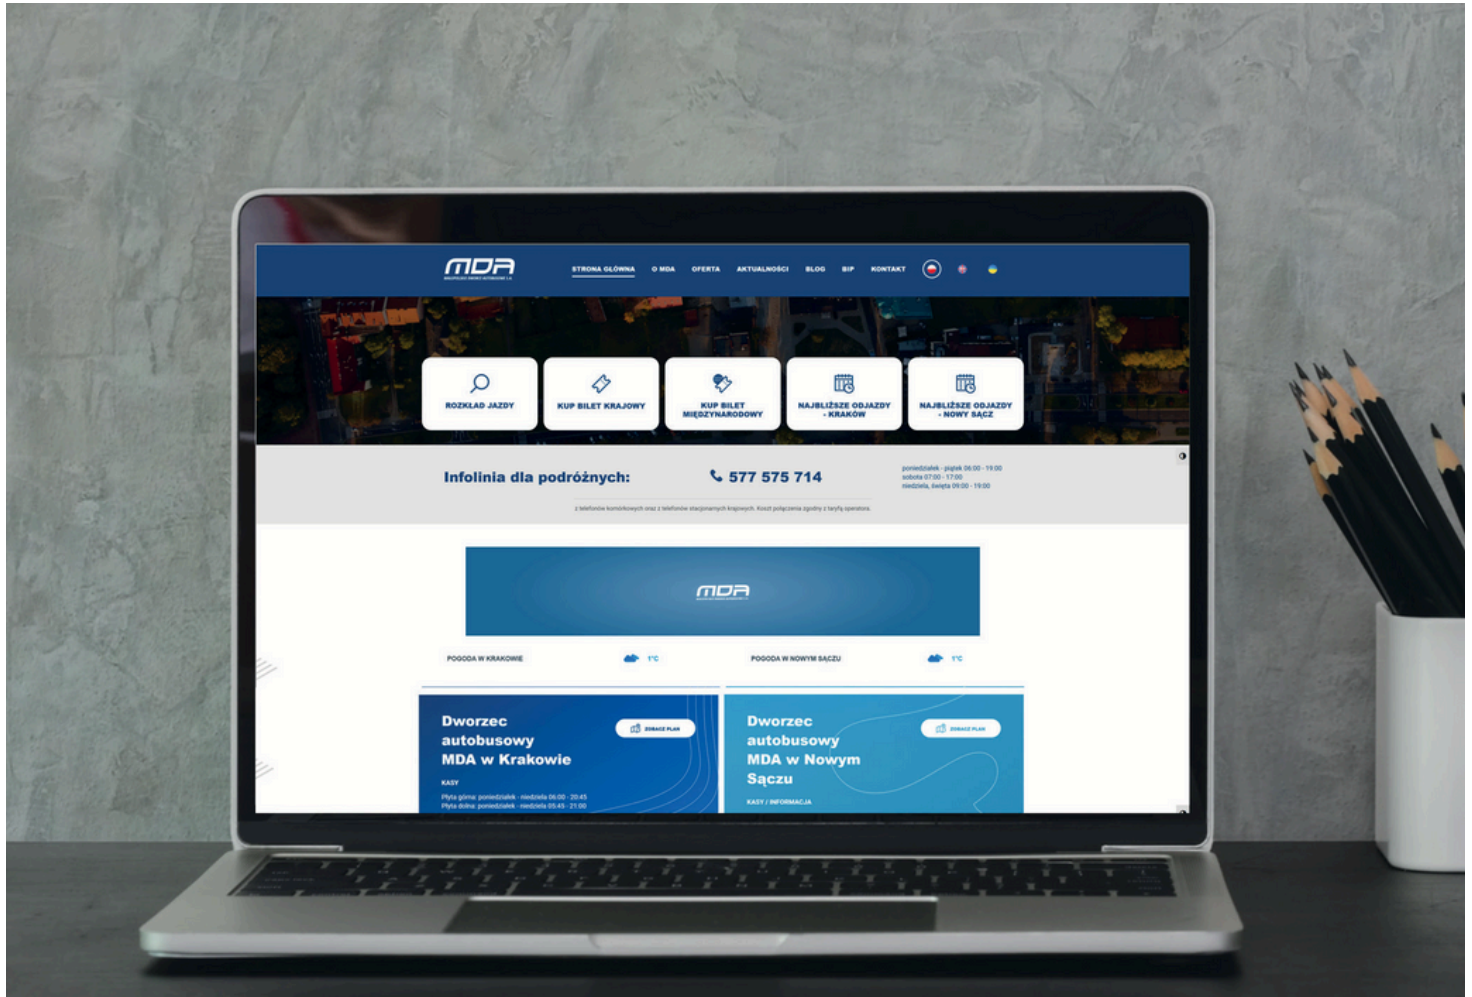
MDA
MAŁOPOLSKIE DWORCE AUTOBUSOWE S.A.

STRONA GŁÓWNA O MDA OFERTA AKTUALNOŚCI BLOG BIP KONTAKT

ROZKŁAD JAZDY

KUP BILET KRAJOWY

KUP BILET MIĘDZYNARODOWY

NAJBLIŻSZE ODJAZDY - KRAKÓW

NAJBLIŻSZE ODJAZDY - NOWY SĄCZ

Infolinia dla podróżnych:

577 575 714

poniedziałek - piątek 06:00 - 19:00
sobota 07:00 - 17:00
niedziela, święta 09:00 - 19:00

z telefonów komórkowych oraz z telefonów stacjonarnych krajowych. Koszt połączenia zgodny z taryfą operatora.

MDA

POGODA W KRAKOWIE 1°C

POGODA W NOWYM SĄCZU 1°C

Dworzec autobusowy MDA w Krakowie

ZOBACZ PLAN

KASY

Płyta górna: poniedziałek - niedziela 06:00 - 20:45
Płyta dolna: poniedziałek - niedziela 05:45 - 21:00

Dworzec autobusowy MDA w Nowym Sączu

ZOBACZ PLAN

KASY / INFORMACJA